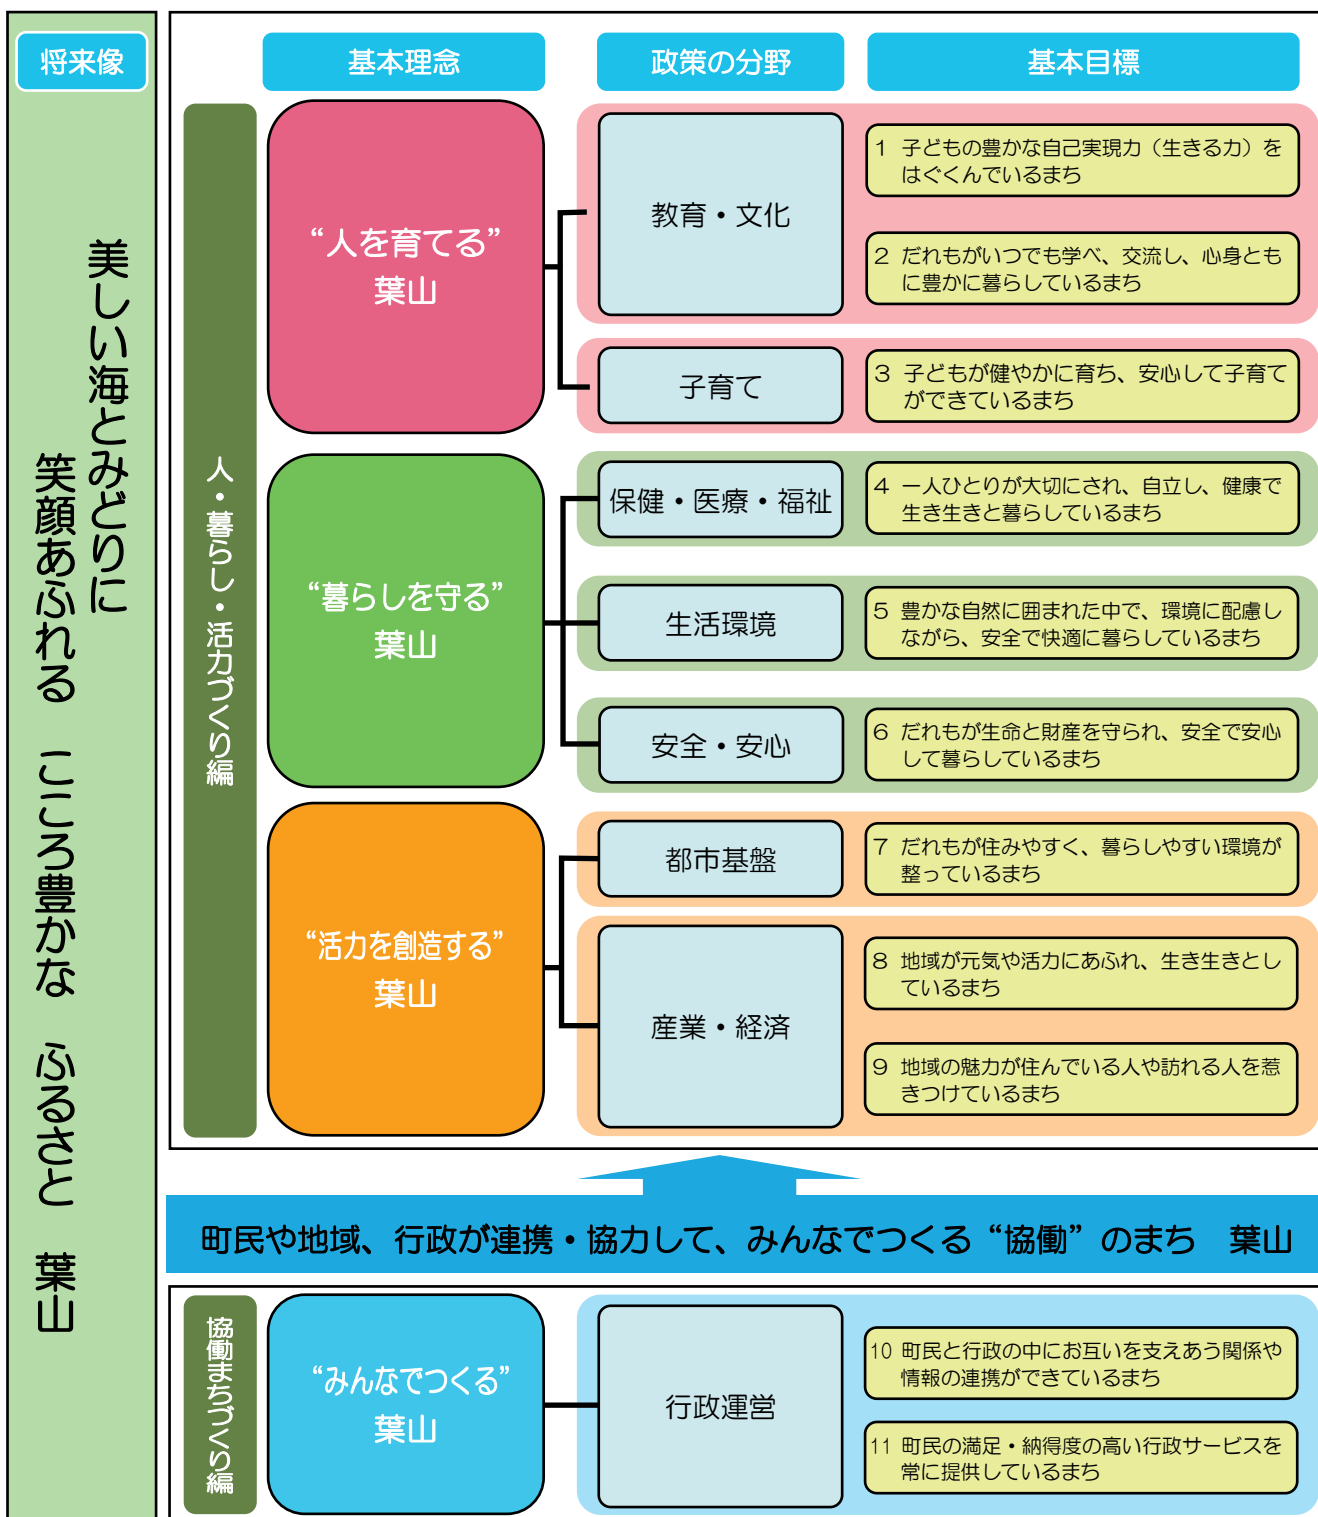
将来像

美しい海とみどりに
笑顔あふれる　こころ豊かな　ふるさと　葉山

基本理念

政策の分野

基本目標

人・暮らし・活力づくり編

“人を育てる”
葉山

教育・文化

1　子どもの豊かな自己実現力（生きる力）をはぐくんでいるまち

2　だれもがいつでも学べ、交流し、心身ともに豊かに暮らしているまち

子育て

3　子どもが健やかに育ち、安心して子育てができているまち

“暮らしを守る”
葉山

保健・医療・福祉

4　一人ひとりが大切にされ、自立し、健康で生き生きと暮らしているまち

生活環境

5　豊かな自然に囲まれた中で、環境に配慮しながら、安全で快適に暮らしているまち

安全・安心

6　だれもが生命と財産を守られ、安全で安心して暮らしているまち

“活力を創造する”
葉山

都市基盤

7　だれもが住みやすく、暮らしやすい環境が整っているまち

産業・経済

8　地域が元気や活力にあふれ、生き生きとしているまち

9　地域の魅力が住んでいる人や訪れる人を惹きつけているまち

町民や地域、行政が連携・協力して、みんなでつくる“協働”のまち　葉山

協働まちづくり編

“みんなでつくる”
葉山

行政運営

10　町民と行政の中にお互いを支えあう関係や情報の連携ができているまち

11　町民の満足・納得度の高い行政サービスを常に提供しているまち